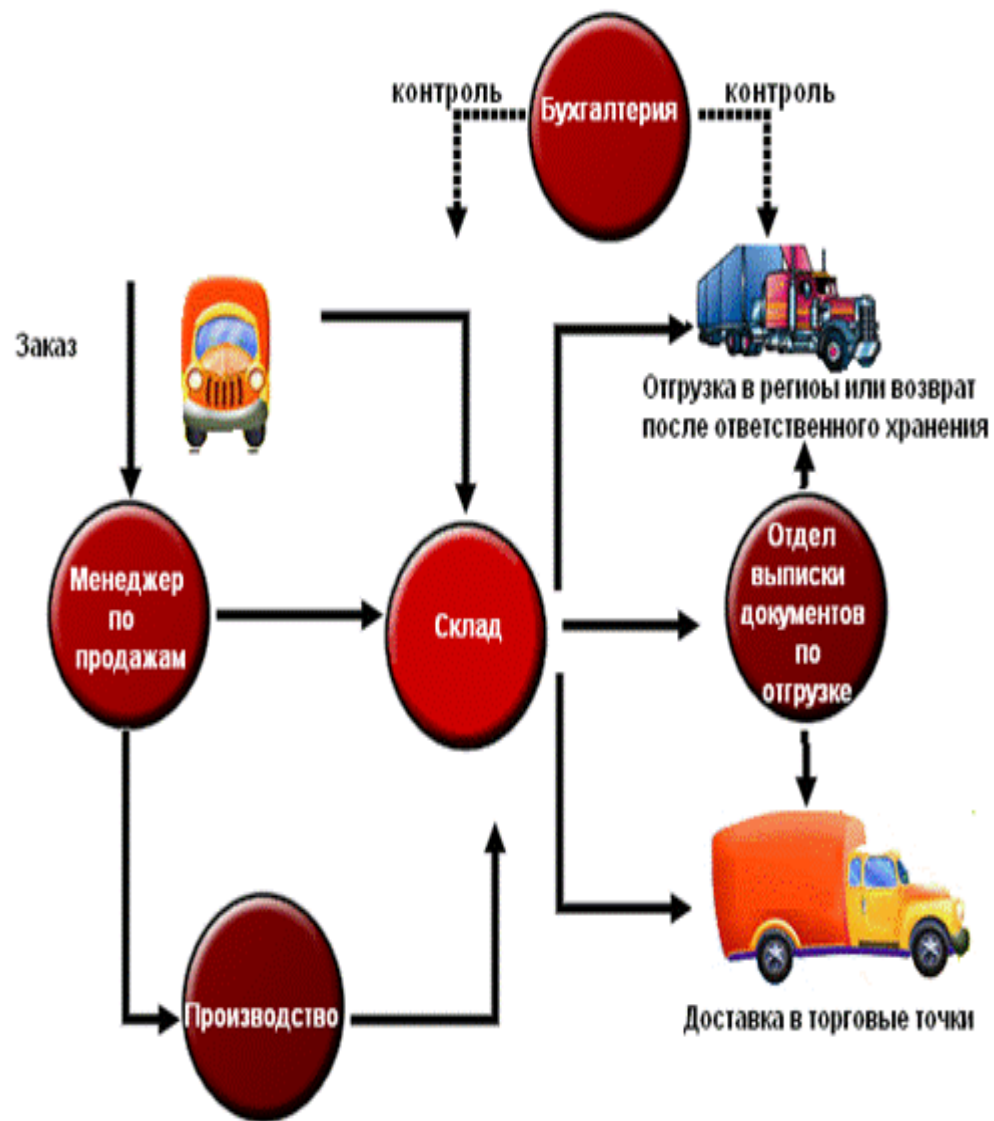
контроль

Бухгалтерия

контроль

Заказ

Отгрузка в региоы или возврат после ответственного хранения

Менеджер по продажам

Склад

Отдел выписки документов по отгрузке

Производство

Доставка в торговые точки